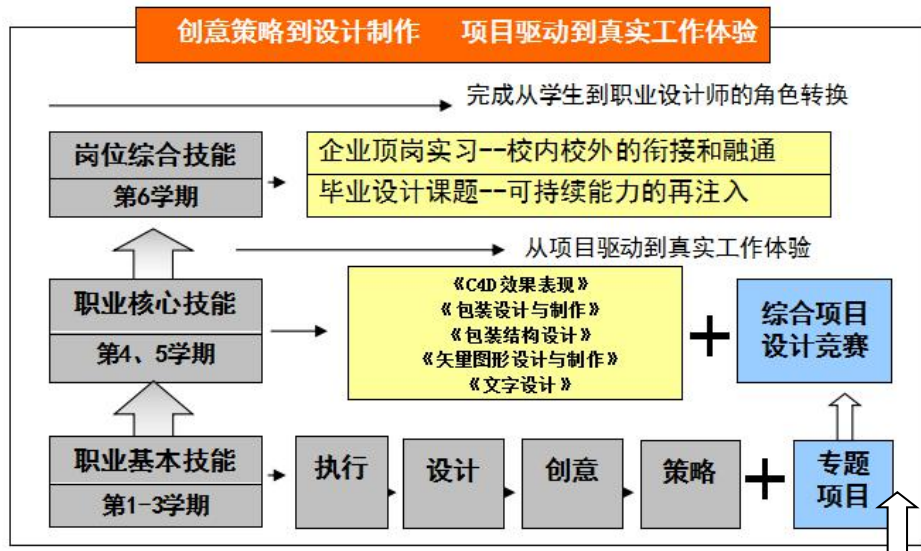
创意策略到设计制作　项目驱动到真实工作体验

完成从学生到职业设计师的角色转换

岗位综合技能
第6学期

企业顶岗实习--校内校外的衔接和融通
毕业设计课题--可持续能力的再注入

从项目驱动到真实工作体验

职业核心技能
第4、5学期

《C4D效果表现》
《包装设计与制作》
《包装结构设计》
《矢量图形设计与制作》
《文字设计》

+

综合项目设计竞赛

职业基本技能
第1-3学期

执行
设计
创意
策略

+

专题项目